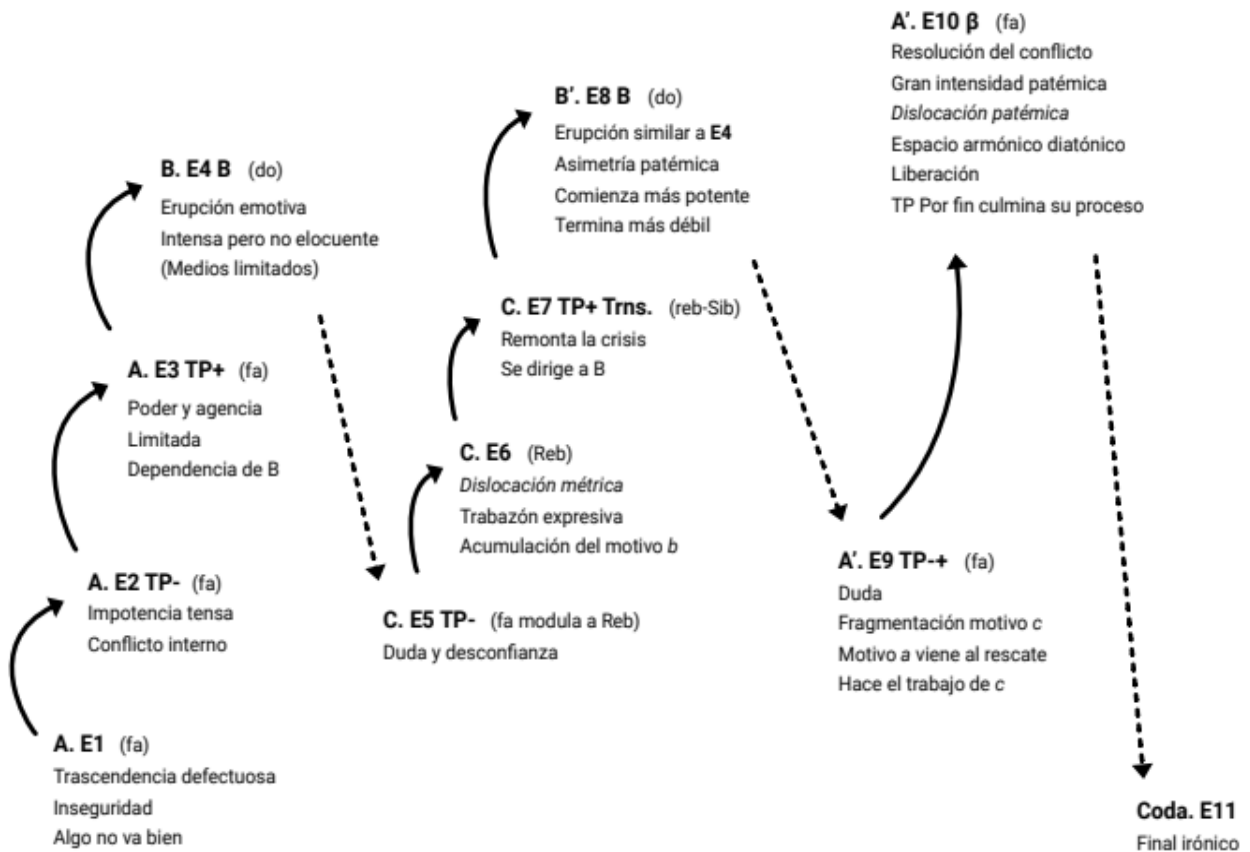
A. E1 (fa)
Trascendencia defectuosa
Inseguridad
Algo no va bien

A. E2 TP- (fa)
Impotencia tensa
Conflicto interno

A. E3 TP+ (fa)
Poder y agencia
Limitada
Dependencia de B

B. E4 B (do)
Erupción emotiva
Intensa pero no elocuente
(Medios limitados)

C. E5 TP- (fa modula a Reb)
Duda y desconfianza

C. E6 (Reb)
Dislocación métrica
Trabazón expresiva
Acumulación del motivo b

C. E7 TP+ Trns. (reb-Sib)
Remonta la crisis
Se dirige a B

B'. E8 B (do)
Erupción similar a E4
Asimetría patémica
Comienza más potente
Termina más débil

A'. E9 TP-+ (fa)
Duda
Fragmentación motivo c
Motivo a viene al rescate
Hace el trabajo de c

A'. E10 β (fa)
Resolución del conflicto
Gran intensidad patémica
Dislocación patémica
Espacio armónico diatónico
Liberación
TP Por fin culmina su proceso

Coda. E11
Final irónico